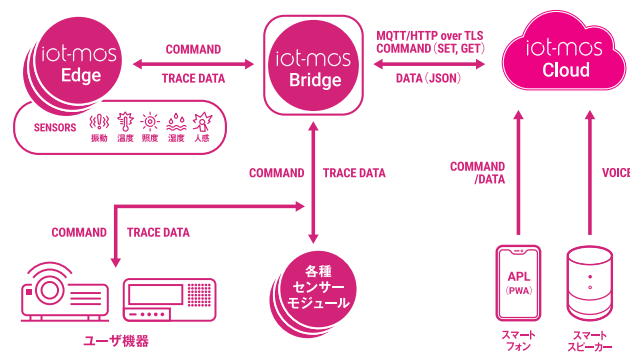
iot-mos Edge

COMMAND

TRACE DATA

iot-mos Bridge

MQTT/HTTP over TLS
COMMAND (SET, GET)

DATA (JSON)

iot-mos Cloud

SENSORS 振動 温度 照度 湿度 人感

COMMAND

TRACE DATA

COMMAND
/DATA

VOICE

COMMAND

TRACE DATA

各種
センサー
モジュール

APL
(PWA)

ユーザ機器

スマート
フォン

スマート
スピーカー